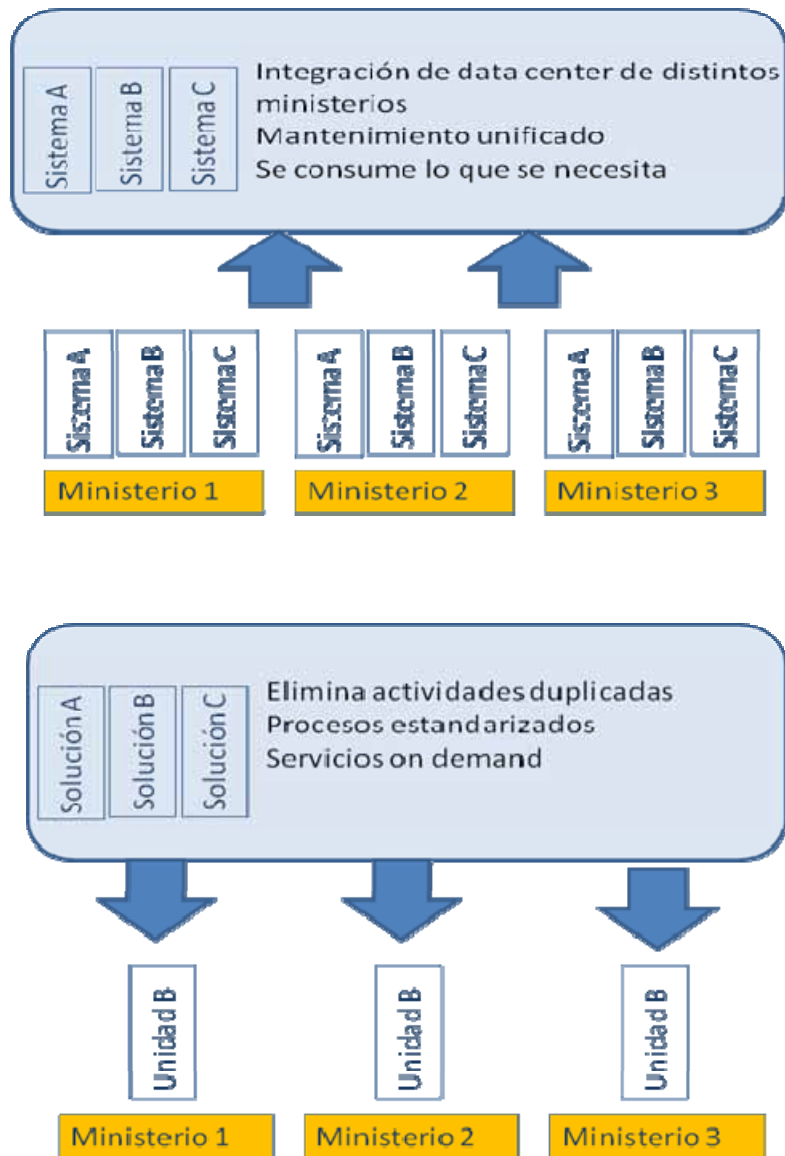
Sistema A
Sistema B
Sistema C
Integración de data center de distintos ministerios
Mantenimiento unificado
Se consume lo que se necesita

Sistema A
Sistema B
Sistema C
Ministerio 1

Sistema A
Sistema B
Sistema C
Ministerio 2

Sistema A
Sistema B
Sistema C
Ministerio 3

Solución A
Solución B
Solución C
Elimina actividades duplicadas
Procesos estandarizados
Servicios on demand

Unidad B
Ministerio 1

Unidad B
Ministerio 2

Unidad B
Ministerio 3